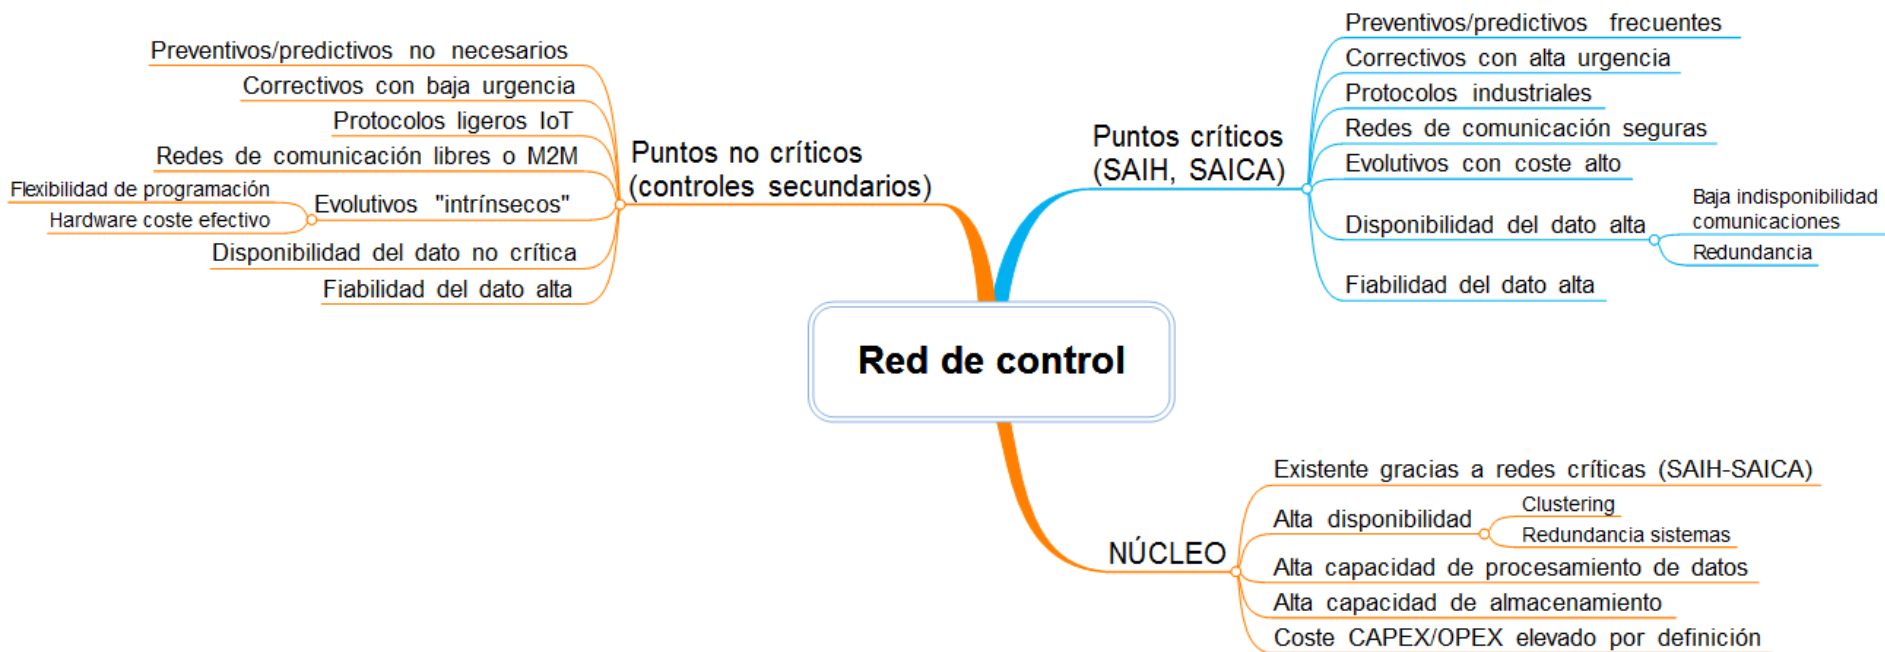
Red de control

Puntos no críticos (controles secundarios)

Preventivos/predictivos no necesarios

Correctivos con baja urgencia

Protocolos ligeros IoT

Redes de comunicación libres o M2M

Evolutivos "intrínsecos"

Flexibilidad de programación

Hardware coste efectivo

Disponibilidad del dato no crítica

Fiabilidad del dato alta

Puntos críticos (SAIH, SAICA)

Preventivos/predictivos frecuentes

Correctivos con alta urgencia

Protocolos industriales

Redes de comunicación seguras

Evolutivos con coste alto

Disponibilidad del dato alta

Baja indisponibilidad comunicaciones

Redundancia

Fiabilidad del dato alta

NÚCLEO

Existente gracias a redes críticas (SAIH-SAICA)

Alta disponibilidad

Clustering

Redundancia sistemas

Alta capacidad de procesamiento de datos

Alta capacidad de almacenamiento

Coste CAPEX/OPEX elevado por definición